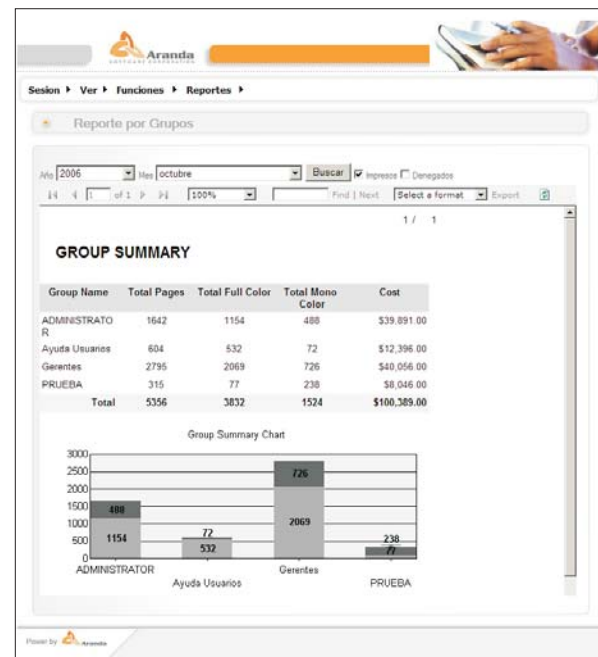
Aranda
SOFTWARE CORPORATION

Sesion ▸ Ver ▸ Funciones ▸ Reportes ▸

Reporte por Grupos

Año 2006 Mes octubre Buscar ☑ Impresos ☐ Denegados

1 of 1 100% Find | Next Select a format Export

1 / 1

GROUP SUMMARY

| Group Name | Total Pages | Total Full Color | Total Mono Color | Cost |
|---|---|---|---|---|
| ADMINISTRATOR | 1642 | 1154 | 488 | $39,891.00 |
| Ayuda Usuarios | 604 | 532 | 72 | $12,396.00 |
| Gerentes | 2795 | 2069 | 726 | $40,056.00 |
| PRUEBA | 315 | 77 | 238 | $8,046.00 |
| Total | 5356 | 3832 | 1524 | $100,389.00 |

Group Summary Chart

3000
2500
2000
1500
1000
500
0

488
1154
72
532
726
2069
238
77

ADMINISTRATOR
Ayuda Usuarios
Gerentes
PRUEBA

Power by Aranda